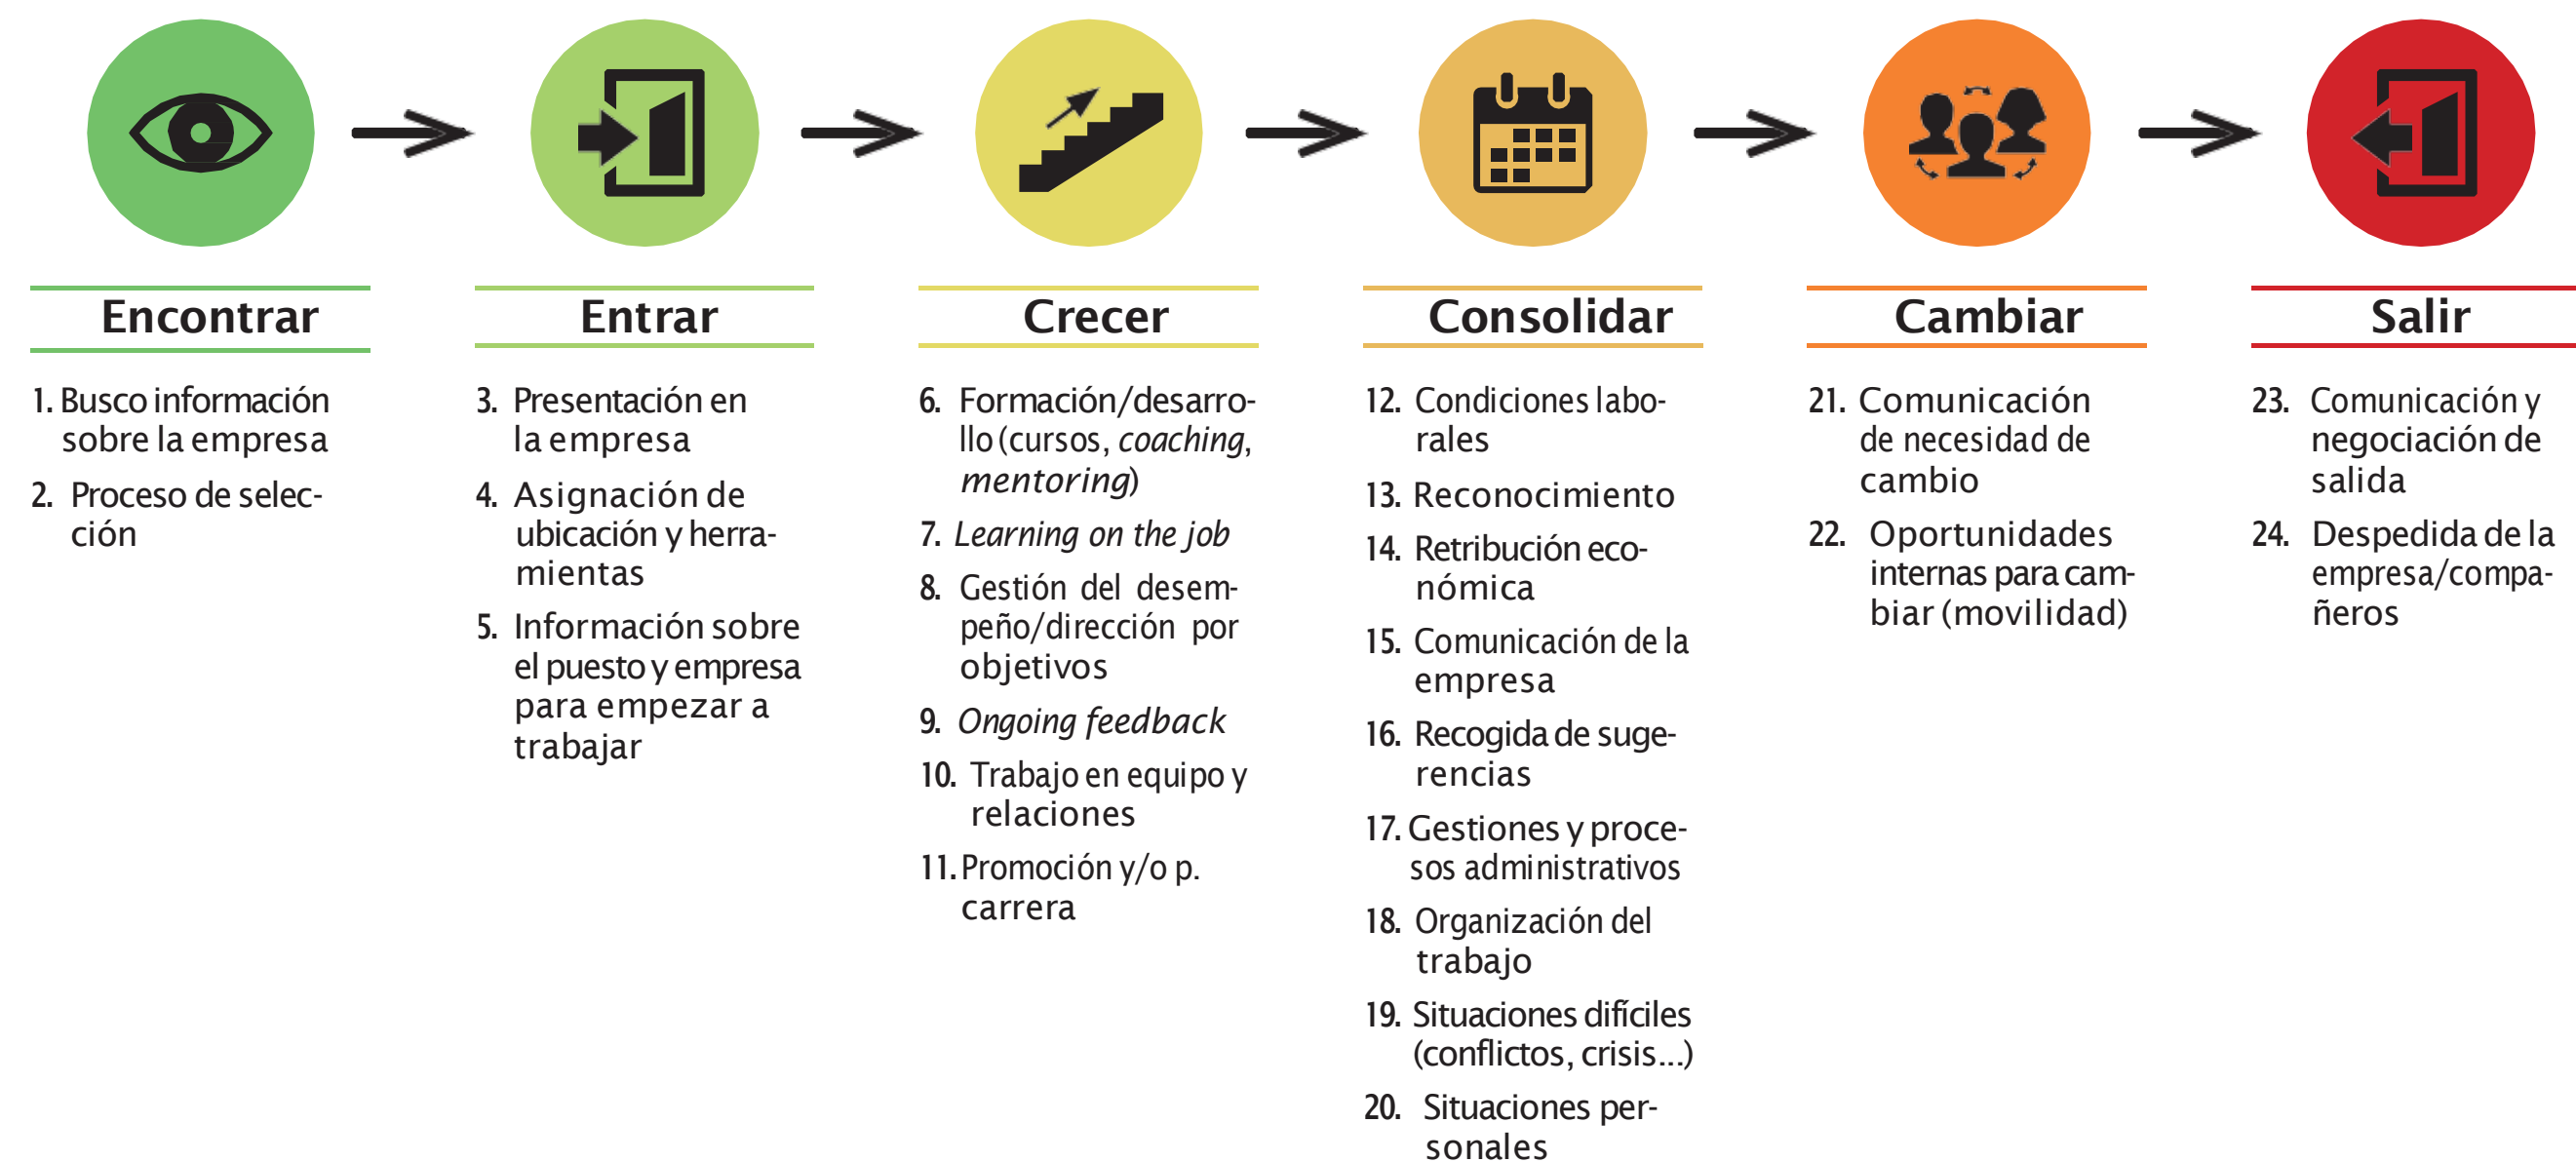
Encontrar

1. Busco información sobre la empresa
2. Proceso de selección

Entrar

3. Presentación en la empresa
4. Asignación de ubicación y herramientas
5. Información sobre el puesto y empresa para empezar a trabajar

Crecer

6. Formación/desarrollo (cursos, *coaching*, *mentoring*)
7. *Learning on the job*
8. Gestión del desempeño/dirección por objetivos
9. *Ongoing feedback*
10. Trabajo en equipo y relaciones
11. Promoción y/o p. carrera

Consolidar

12. Condiciones laborales
13. Reconocimiento
14. Retribución económica
15. Comunicación de la empresa
16. Recogida de sugerencias
17. Gestiones y procesos administrativos
18. Organización del trabajo
19. Situaciones difíciles (conflictos, crisis...)
20. Situaciones personales

Cambiar

21. Comunicación de necesidad de cambio
22. Oportunidades internas para cambiar (movilidad)

Salir

23. Comunicación y negociación de salida
24. Despedida de la empresa/compañeros